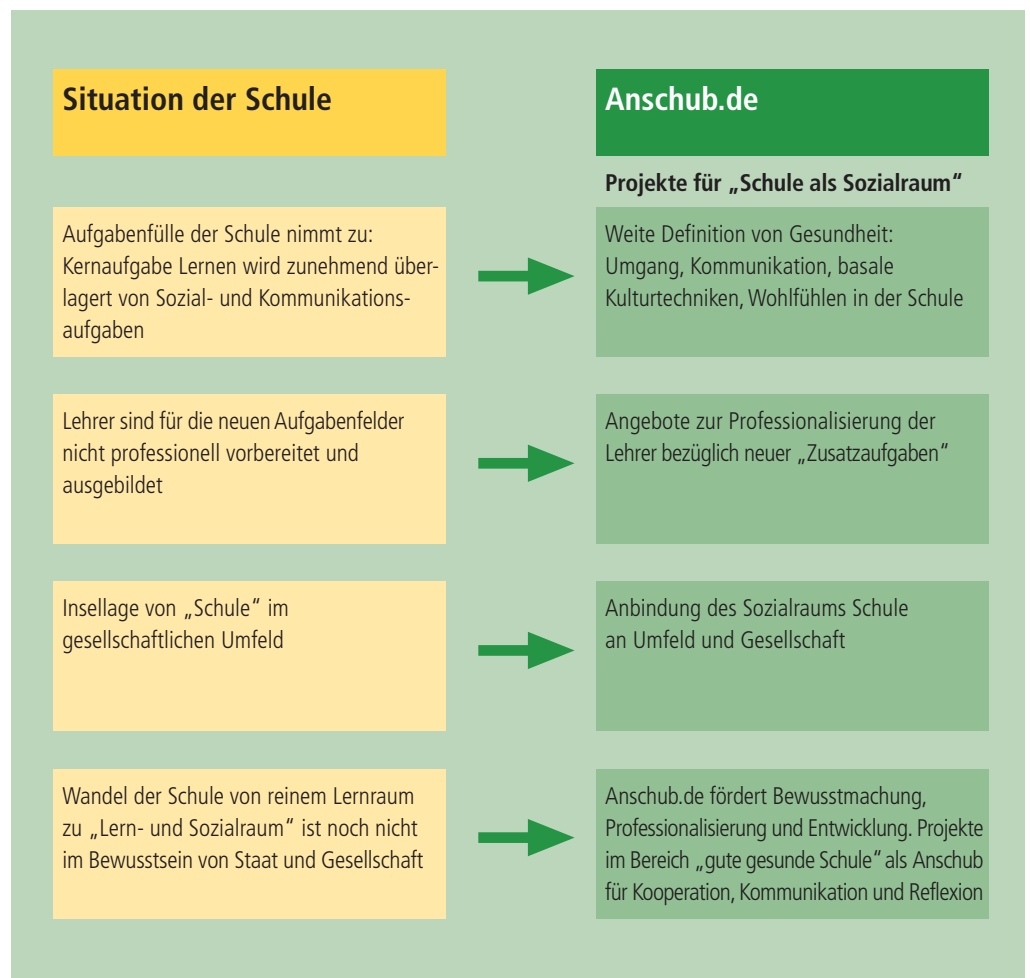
Situation der Schule

Aufgabenfülle der Schule nimmt zu: Kernaufgabe Lernen wird zunehmend überlagert von Sozial- und Kommunikationsaufgaben

Lehrer sind für die neuen Aufgabenfelder nicht professionell vorbereitet und ausgebildet

Insellage von „Schule“ im gesellschaftlichen Umfeld

Wandel der Schule von reinem Lernraum zu „Lern- und Sozialraum“ ist noch nicht im Bewusstsein von Staat und Gesellschaft

Anschub.de

Projekte für „Schule als Sozialraum“

Weite Definition von Gesundheit: Umgang, Kommunikation, basale Kulturtechniken, Wohlfühlen in der Schule

Angebote zur Professionalisierung der Lehrer bezüglich neuer „Zusatzaufgaben“

Anbindung des Sozialraums Schule an Umfeld und Gesellschaft

Anschub.de fördert Bewusstmachung, Professionalisierung und Entwicklung. Projekte im Bereich „gute gesunde Schule“ als Anschub für Kooperation, Kommunikation und Reflexion